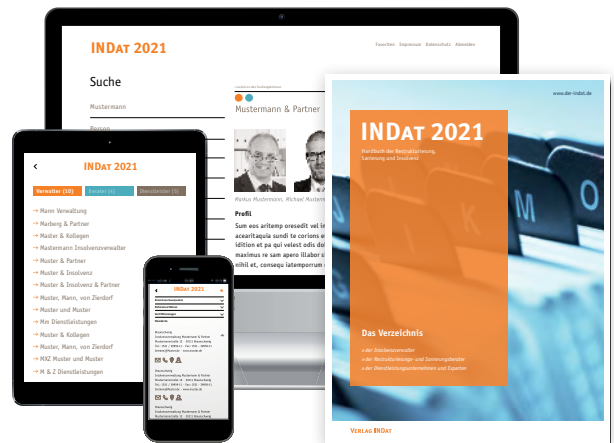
INDat 2021

Favoriten Impressum Datenschutz Abmelden

Suche

Mustermann

Person

Mustermann & Partner

Markus Mustermann, Michael Muster

Profil

Sum eos aritemp oresedit vel in acearitaquia sumdi te corions e idition et pa qui velest odis dol maximus re sam apero illabor s nihil et, consequ latemporum

INDat 2021

Verwalter (10) Berater (4) Dienstleister (5)

→ Mann Verwaltung
→ Marberg & Partner
→ Muster & Kollegen
→ Mustermann Insolvenzverwalter
→ Muster & Partner
→ Muster & Insolvenz
→ Muster & Insolvenz & Partner
→ Muster, Mann, von Zierdorf
→ Muster und Muster
→ Mm Dienstleistungen
→ Muster & Kollegen
→ Muster, Mann, von Zierdorf
→ MXZ Muster und Muster
→ M & Z Dienstleistungen

INDat 2021

www.der-indat.de

INDat 2021

Handbuch der Restrukturierung, Sanierung und Insolvenz

Das Verzeichnis

» der Insolvenzverwalter
» der Restrukturierungs- und Sanierungsberater
» der Dienstleistungsunternehmen und Experten

VERLAG INDat